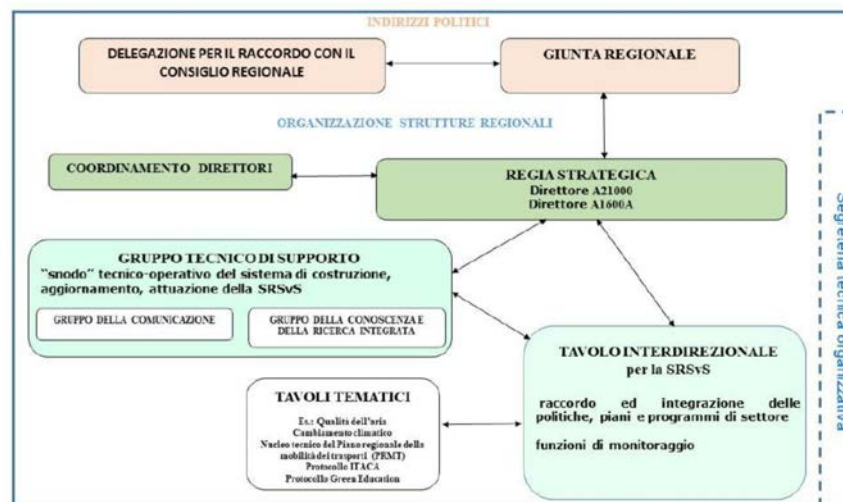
INDIRIZZI POLITICI

DELEGAZIONE PER IL RACCORDO CON IL CONSIGLIO REGIONALE

GIUNTA REGIONALE

ORGANIZZAZIONE STRUTTURE REGIONALI

COORDINAMENTO DIRETTORI

REGIA STRATEGICA
Direttore A21000
Direttore A1600A

GRUPPO TECNICO DI SUPPORTO
"snodo" tecnico-operativo del sistema di costruzione, aggiornamento, attuazione della SRSvS

GRUPPO DELLA COMUNICAZIONE

GRUPPO DELLA CONOSCENZA E DELLA RICERCA INTEGRATA

TAVOLO INTERDIREZIONALE
per la SRSvS

raccordo ed integrazione delle politiche, piani e programmi di settore

funzioni di monitoraggio

TAVOLI TEMATICI
Es.: Qualità dell'aria
Cambiamento climatico
Nucleo tecnico del Piano regionale della mobilità dei trasporti (PRMT)
Protocollo ITACA
Protocollo Green Education

Segreteria tecnica organizzativa